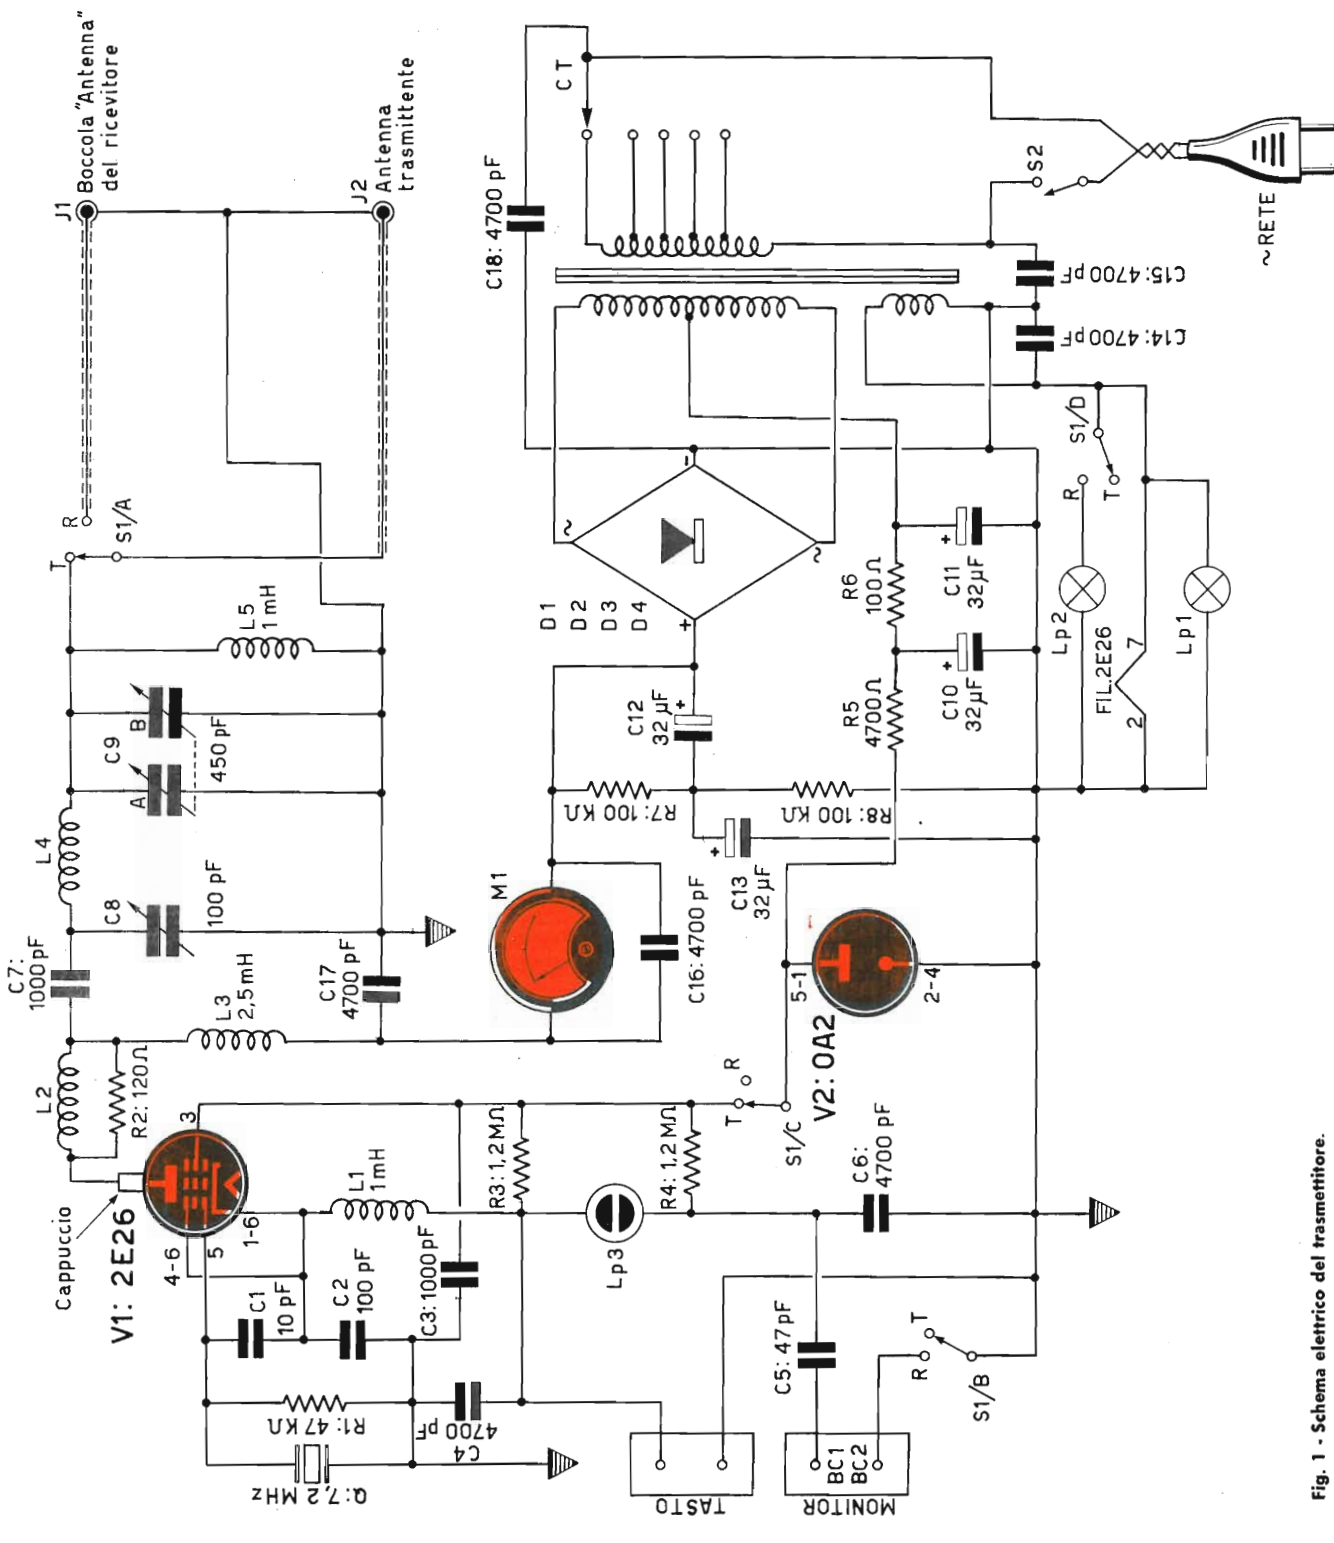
J1 Boccola "Antenna" del ricevitore

J2 Antenna trasmittente

R
S1/A
T

L5 1 mH

C9 A B 450 pF

L4

C8 100 pF

C7: 1000 pF

L3 2,5 mH

C17 4700 pF

L2

R2: 120Ω

3

Cappuccio

V1: 2E26

4-6

5

1-6

L1 1 mH

C1 10 pF

C2 100 pF

C3: 1000 pF

R1: 47 kΩ

C4 4700 pF

Q: 7,2 MHz

TASTO

R3: 1,2 MΩ

Lp3

R4: 1,2 MΩ

C5: 47 pF

MONITOR

BC1 BC2

R T S1/B

C6: 4700 pF

T R S1/C

V2: 0A2

5-1

2-4

M1

C16: 4700 pF

C13 32 μF

R7: 100 kΩ

R8: 100 kΩ

C12 32 μF

D1 D2 D3 D4

R5 4700Ω

R6 100Ω

C10 32 μF

C11 32 μF

Lp2

FIL.2E26

2

7

Lp1

R T S1/D

C18: 4700 pF

C T

S2

C15: 4700 pF

C14: 4700 pF

~RETE

Fig. 1 - Schema elettrico del trasmettitore.